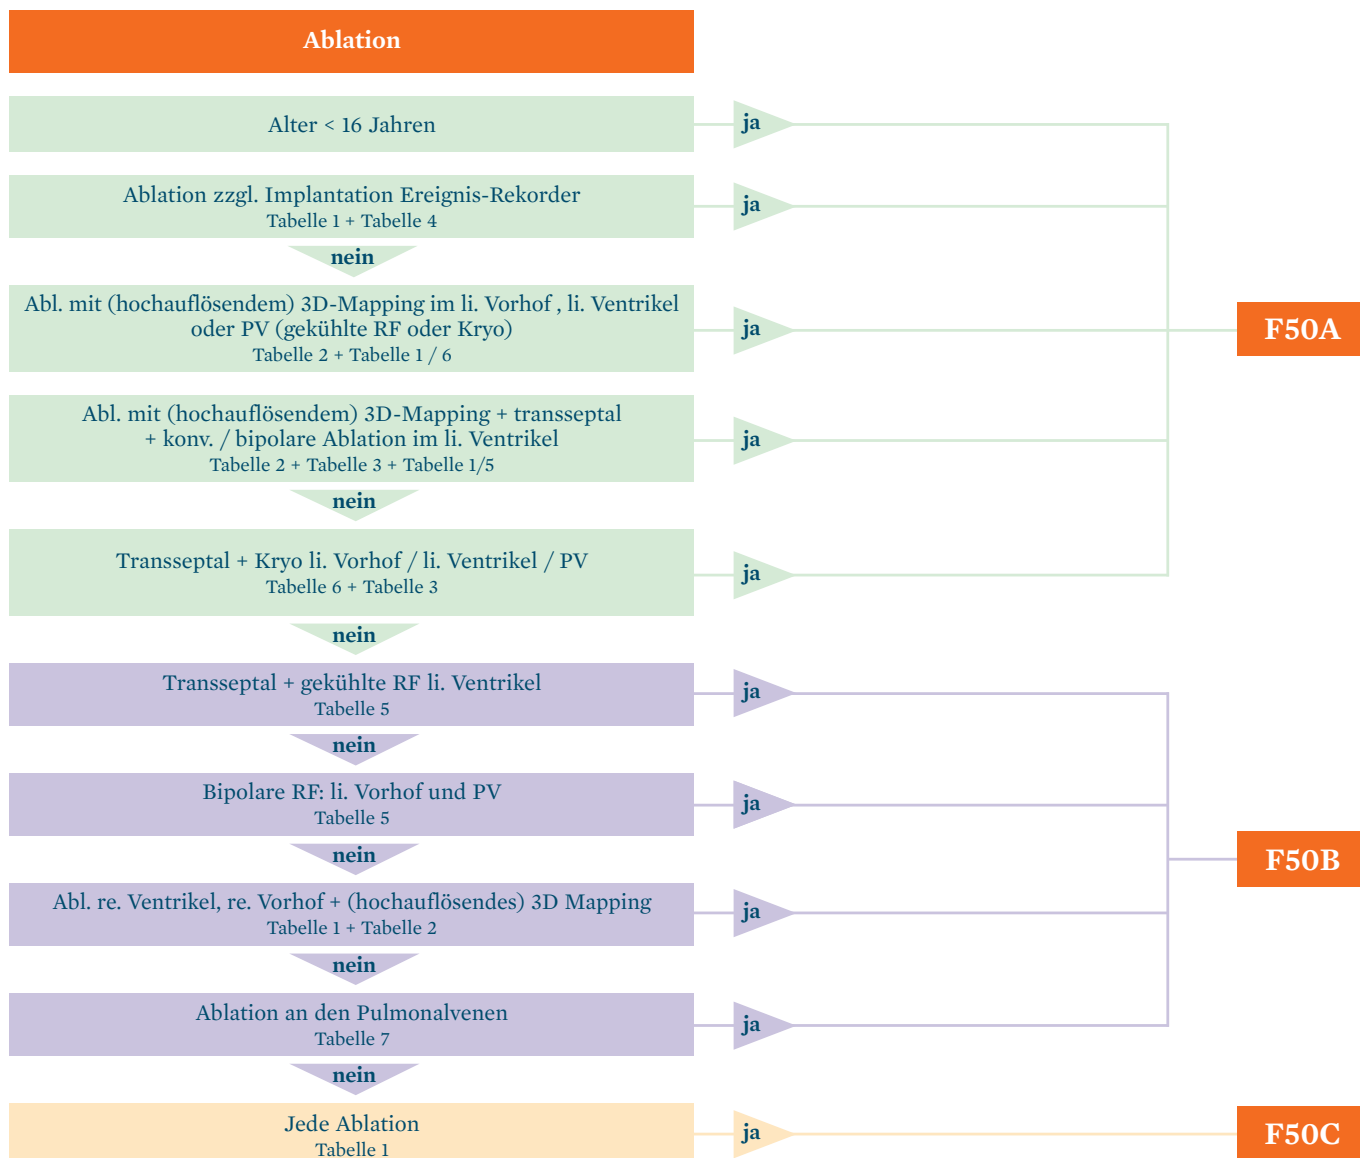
Ablation

Alter < 16 Jahren

ja

Ablation zzgl. Implantation Ereignis-Rekorder
Tabelle 1 + Tabelle 4

ja

nein

Abl. mit (hochauflösendem) 3D-Mapping im li. Vorhof , li. Ventrikel oder PV (gekühlte RF oder Kryo)
Tabelle 2 + Tabelle 1 / 6

ja

F50A

Abl. mit (hochauflösendem) 3D-Mapping + transseptal + konv. / bipolare Ablation im li. Ventrikel
Tabelle 2 + Tabelle 3 + Tabelle 1/5

ja

nein

Transseptal + Kryo li. Vorhof / li. Ventrikel / PV
Tabelle 6 + Tabelle 3

ja

nein

Transseptal + gekühlte RF li. Ventrikel
Tabelle 5

ja

nein

Bipolare RF: li. Vorhof und PV
Tabelle 5

ja

nein

F50B

Abl. re. Ventrikel, re. Vorhof + (hochauflösendes) 3D Mapping
Tabelle 1 + Tabelle 2

ja

nein

Ablation an den Pulmonalvenen
Tabelle 7

ja

nein

Jede Ablation
Tabelle 1

ja

F50C